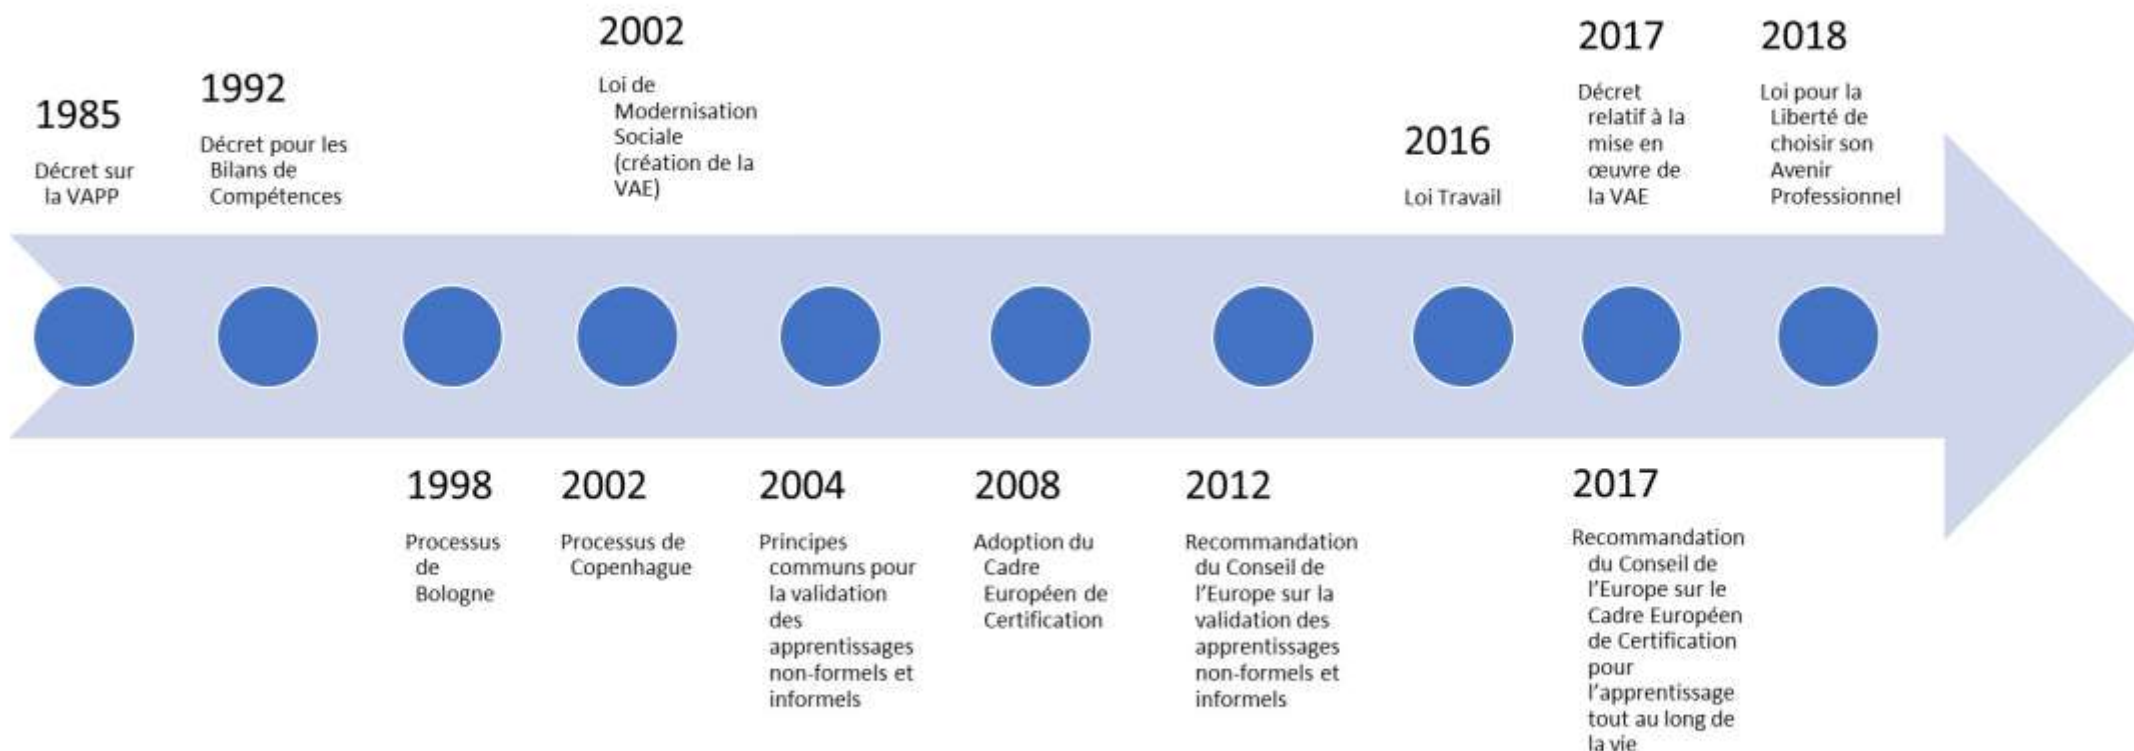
1985

Décret sur la VAPP

1992

Décret pour les Bilans de Compétences

2002

Loi de Modernisation Sociale (création de la VAE)

2016

Loi Travail

2017

Décret relatif à la mise en œuvre de la VAE

2018

Loi pour la Liberté de choisir son Avenir Professionnel

1998

Processus de Bologne

2002

Processus de Copenhague

2004

Principes communs pour la validation des apprentissages non-formels et informels

2008

Adoption du Cadre Européen de Certification

2012

Recommandation du Conseil de l'Europe sur la validation des apprentissages non-formels et informels

2017

Recommandation du Conseil de l'Europe sur le Cadre Européen de Certification pour l'apprentissage tout au long de la vie